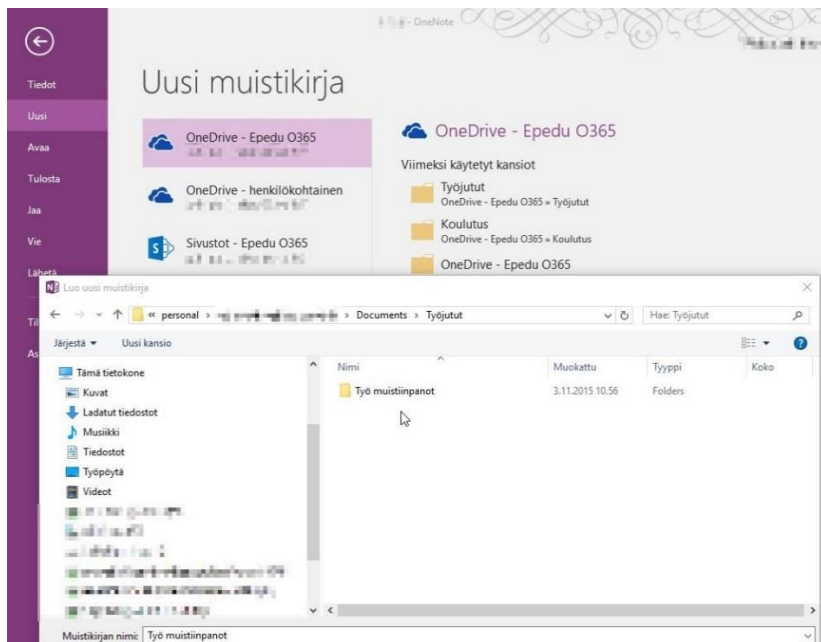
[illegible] - OneNote

Tiedot
Uusi
Avaa
Tulosta
Jaa
Vie
Lähetä
Ti
As

Uusi muistikirja

OneDrive - Epedu O365
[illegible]

OneDrive - henkilökohtainen
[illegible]

Sivustot - Epedu O365
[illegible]

OneDrive - Epedu O365

Viimeksi käytetyt kansiot

Työjutut
OneDrive - Epedu O365 » Työjutut

Koulutus
OneDrive - Epedu O365 » Koulutus

OneDrive - Epedu O365

Luo uusi muistikirja

« personal › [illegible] › Documents › Työjutut

Hae: Työjutut

Järjestä ▾ Uusi kansio

Tämä tietokone
Kuvat
Ladatut tiedostot
Musiikki
Tiedostot
Työpöytä
Videot
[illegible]

| Nimi | Muokattu | Tyyppi | Koko |
|---|---|---|---|
| Työ muistiinpanot | 3.11.2015 10.56 | Folders | |

Muistikirjan nimi: Työ muistiinpanot